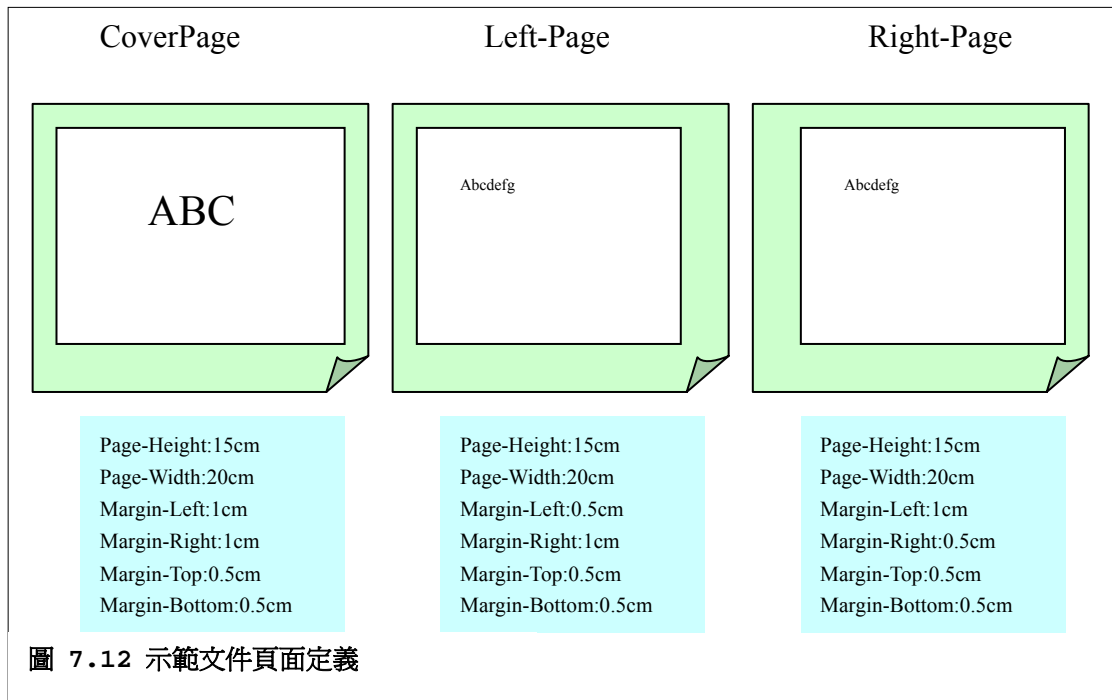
CoverPage

ABC

Page-Height:15cm
Page-Width:20cm
Margin-Left:1cm
Margin-Right:1cm
Margin-Top:0.5cm
Margin-Bottom:0.5cm

Left-Page

Abcdefg

Page-Height:15cm
Page-Width:20cm
Margin-Left:0.5cm
Margin-Right:1cm
Margin-Top:0.5cm
Margin-Bottom:0.5cm

Right-Page

Abcdefg

Page-Height:15cm
Page-Width:20cm
Margin-Left:1cm
Margin-Right:0.5cm
Margin-Top:0.5cm
Margin-Bottom:0.5cm

圖 7.12 示範文件頁面定義